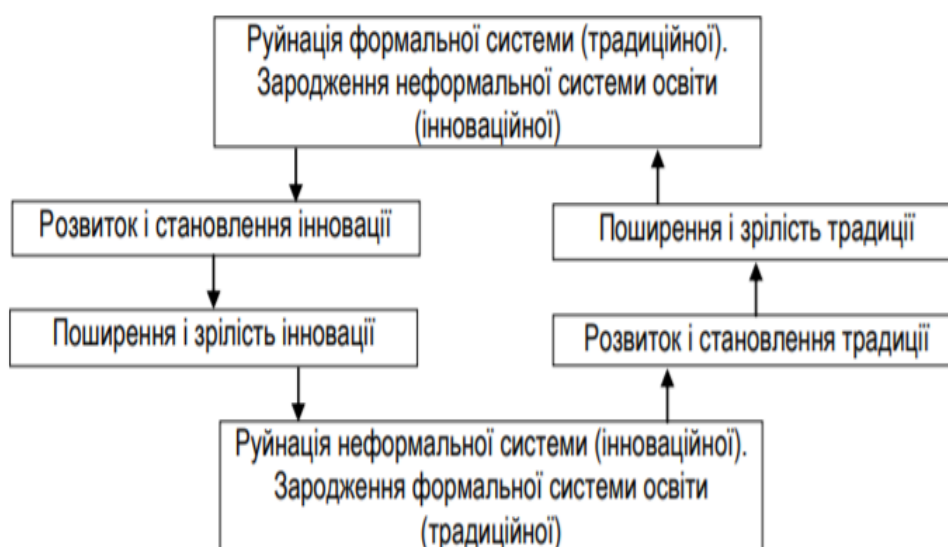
Руйнація формальної системи (традиційної). Зародження неформальної системи освіти (інноваційної)

Розвиток і становлення інновації

Поширення і зрілість інновації

Поширення і зрілість традиції

Розвиток і становлення традиції

Руйнація неформальної системи (інноваційної). Зародження формальної системи освіти (традиційної)